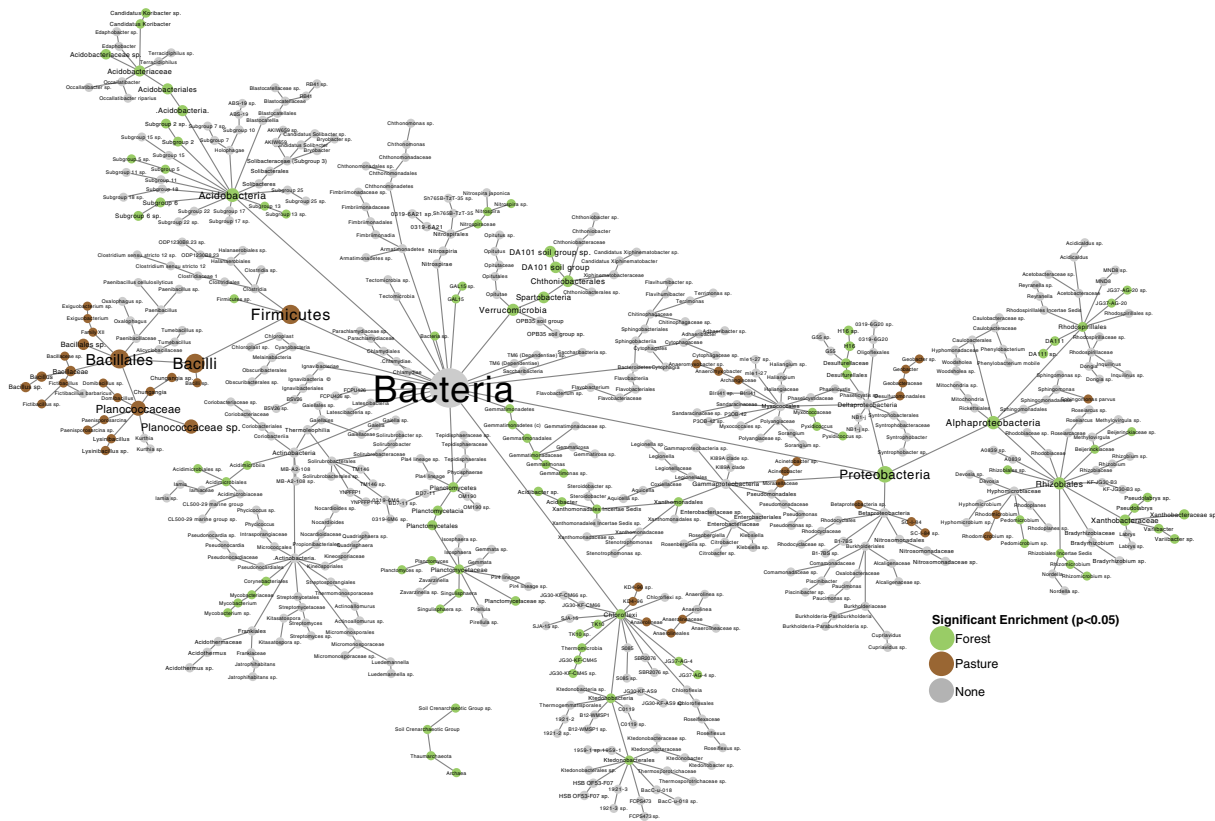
Bacteria

Acidobacteria
Acidobacteriaceae
Acidobacteriales
Acidobacteriaceae sp.
Candidatus Koribacter
Candidatus Koribacter sp.
Edaphobacter
Edaphobacter sp.
Terracidiphilus
Terracidiphilus sp.
Occallatibacter
Occallatibacter sp.
Occallatibacter riparius
Acidobacteria.
Subgroup 2
Subgroup 2 sp.
Subgroup 6
Subgroup 6 sp.
Subgroup 13
Subgroup 15
Subgroup 5
Subgroup 7
Subgroup 10
Subgroup 17
Subgroup 22
Subgroup 25
Solibacterales
Solibacteraceae (Subgroup 3)
Blastocatellia
Blastocatellaceae sp.
Holophagae
Bryobacter
Bryobacter sp.

Firmicutes
Bacillales
Bacilli
Bacillales sp.
Bacillaceae
Bacillus
Bacillus sp.
Planococcaceae
Planococcaceae sp.
Planomicrobium
Lysinibacillus
Lysinibacillus sp.
Kurthia
Kurthia sp.
Paenibacillus
Paenibacillaceae
Paenibacillus sp.
Exiguobacterium
Exiguobacterium sp.
Clostridia
Clostridiales
Clostridium sensu stricto 12
Halanaerobiales
Ficitibacillus
Chungangia
Chungangia sp.
Tumebacillus
Tumebacillus sp.
Alicyclobacillaceae
Oxalophagus

Chloroplast
Cyanobacteria
Melainabacteria
Obscuribacterales
Ignavibacteriae
Ignavibacteria
Ignavibacteriales

Actinobacteria
Thermoleophilia
Gaiellales
Gaiella
Solirubrobacterales
Solirubrobacteraceae
Acidimicrobiia
Acidimicrobiales
Acidimicrobiaceae
Iamia
Iamia sp.
CL500-29 marine group
Propionibacteriales
Nocardioidaceae
Nocardioides
Nocardioides sp.
Micrococcales
Micrococcaceae
Streptosporangiales
Streptomycetales
Streptomycetaceae
Streptomyces
Streptomyces sp.
Kitasatospora
Kitasatospora sp.
Corynebacteriales
Mycobacteriaceae
Mycobacterium
Mycobacterium sp.
Frankiales
Frankiaceae
Acidothermaceae
Acidothermus
Acidothermus sp.
Jatrophihabitans
Jatrophihabitans sp.
Micromonosporaceae
Micromonosporales
Actinoallomurus
Thermomonosporaceae
Luedemannella
Luedemannella sp.
Pseudonocardia
Pseudonocardiaceae
Pseudonocardiales
Kineosporiaceae
Quadrisphaera
Coriobacteriia
Coriobacteriales
Coriobacteriaceae

Chthonomonadetes
Chthonomonadales
Chthonomonas
Fimbriimonadia
Fimbriimonadales
Fimbriimonadaceae
Armatimonadetes
Nitrospira
Nitrospirae
Nitrospirales
Nitrospira japonica
0319-6A21
Tectomicrobia
GAL15
Verrucomicrobia
Spartobacteria
Chthoniobacterales
Chthoniobacter
DA101 soil group
DA101 soil group sp.
Opitutae
Opitutales
OPB35 soil group
Saccharibacteria
TM6 (Dependentiae)
Parachlamydiaceae
Chlamydiae

Planctomycetes
Planctomycetacia
Planctomycetales
Planctomycetaceae
Phycisphaerae
Singulisphaera
Gemmata
Pirellula
Zavarzinella
Isosphaera
OM190
Gemmatimonadetes
Gemmatimonadaceae
Gemmatimonas

Bacteroidetes
Sphingobacteriales
Chitinophagaceae
Cytophagales
Flavobacteriia
Flavobacteriales
Flavobacteriaceae
Flavobacterium
Terrimonas
Arcticibacter
Adhaeribacter

Chloroflexi
Anaerolineae
Anaerolineaceae
KD4-96
Ktedonobacteria
Ktedonobacterales
Ktedonobacteraceae
Thermogemmatisporales
Thermosporotrichaceae
Roseiflexaceae
Chloroflexales
JG30-KF-CM66
JG30-KF-CM45
JG37-AG-4
SBR2076
S085
C0119
B12-WMSP1
HSB OF53-F07
FCPS473
BacC-u-018
TK10
SJA-15
Thermomicrobia
Soil Crenarchaeotic Group
Thaumarchaeota
Archaea

Proteobacteria
Alphaproteobacteria
Rhizobiales
Rhodospirillales
Rhodospirillaceae
Acetobacteraceae
DA111
Rhodobacterales
Rhodobacteraceae
Sphingomonadales
Sphingomonadaceae
Sphingomonas
Caulobacterales
Caulobacteraceae
Bradyrhizobiaceae
Bradyrhizobium
Xanthobacteraceae
Pseudolabrys
Hyphomicrobiaceae
Hyphomicrobium
Rhodomicrobium
Pedomicrobium
Rhizobiaceae
Rhizobium
Beijerinckiaceae
Methylocystaceae
Rhizobiales Incertae Sedis
Nordella
Rhizomicrobium
Labrys
Variibacter
Devosia
Betaproteobacteria
Burkholderiales
Burkholderiaceae
Comamonadaceae
Oxalobacteraceae
Alcaligenaceae
Nitrosomonadales
Nitrosomonadaceae
Massilia
Cupriavidus
Burkholderia-Paraburkholderia
Gammaproteobacteria
Xanthomonadales
Xanthomonadaceae
Xanthomonadales Incertae Sedis
Pseudomonadales
Pseudomonadaceae
Pseudomonas
Moraxellaceae
Acinetobacter
Enterobacteriales
Enterobacteriaceae
Legionellales
Steroidobacter
Acidibacter
Deltaproteobacteria
Myxococcales
Desulfurellales
Syntrophobacterales
Syntrophobacteraceae
Haliangium
Sorangium
Polyangiaceae
Geobacter
Geobacteraceae
H16
GR-WP33-30

Significant Enrichment (p<0.05)
Forest
Pasture
None